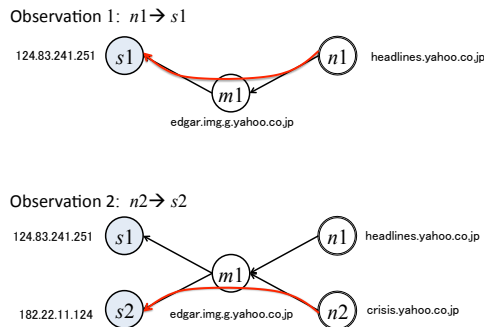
Observation 1: $n1 \rightarrow s1$

124.83.241.251 $s1$ $n1$ headlines.yahoo.co.jp

$m1$

edgar.img.g.yahoo.co.jp

Observation 2: $n2 \rightarrow s2$

124.83.241.251 $s1$ $n1$ headlines.yahoo.co.jp

$m1$

182.22.11.124 $s2$ edgar.img.g.yahoo.co.jp $n2$ crisis.yahoo.co.jp